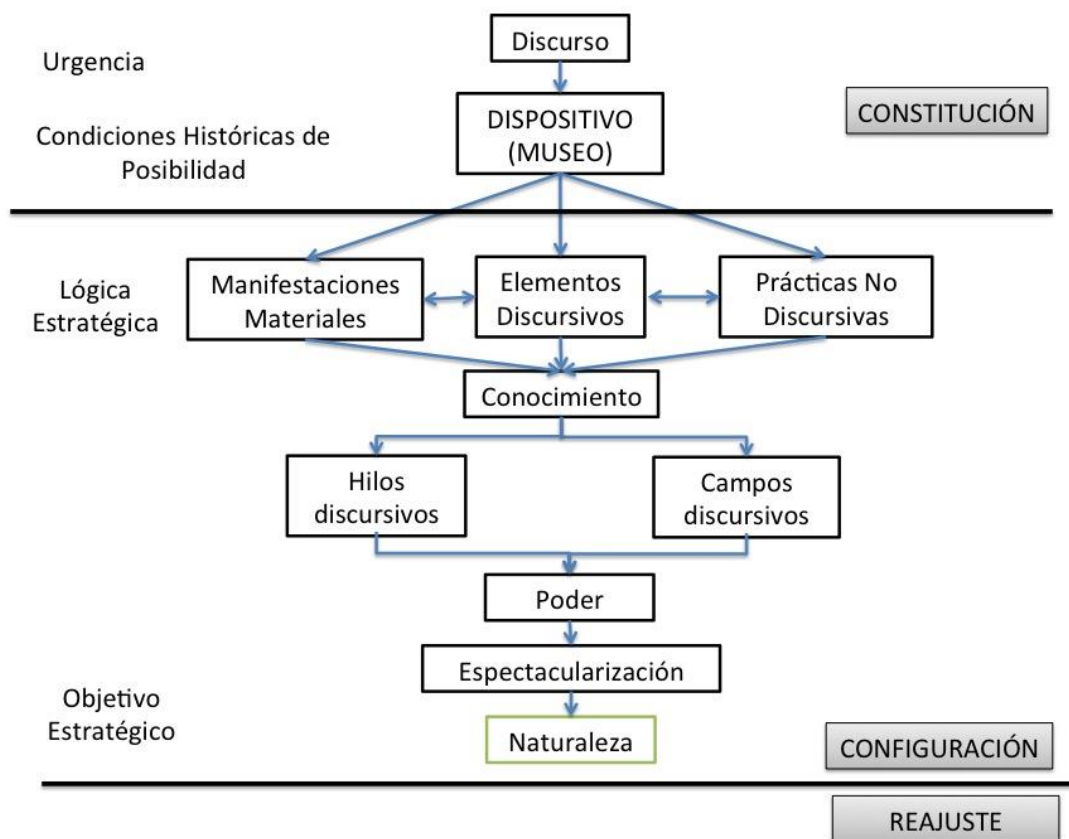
Urgencia

Discurso

DISPOSITIVO (MUSEO)

CONSTITUCIÓN

Condiciones Históricas de Posibilidad

Lógica Estratégica

Manifestaciones Materiales

Elementos Discursivos

Prácticas No Discursivas

Conocimiento

Hilos discursivos

Campos discursivos

Poder

Espectacularización

Objetivo Estratégico

Naturaleza

CONFIGURACIÓN

REAJUSTE